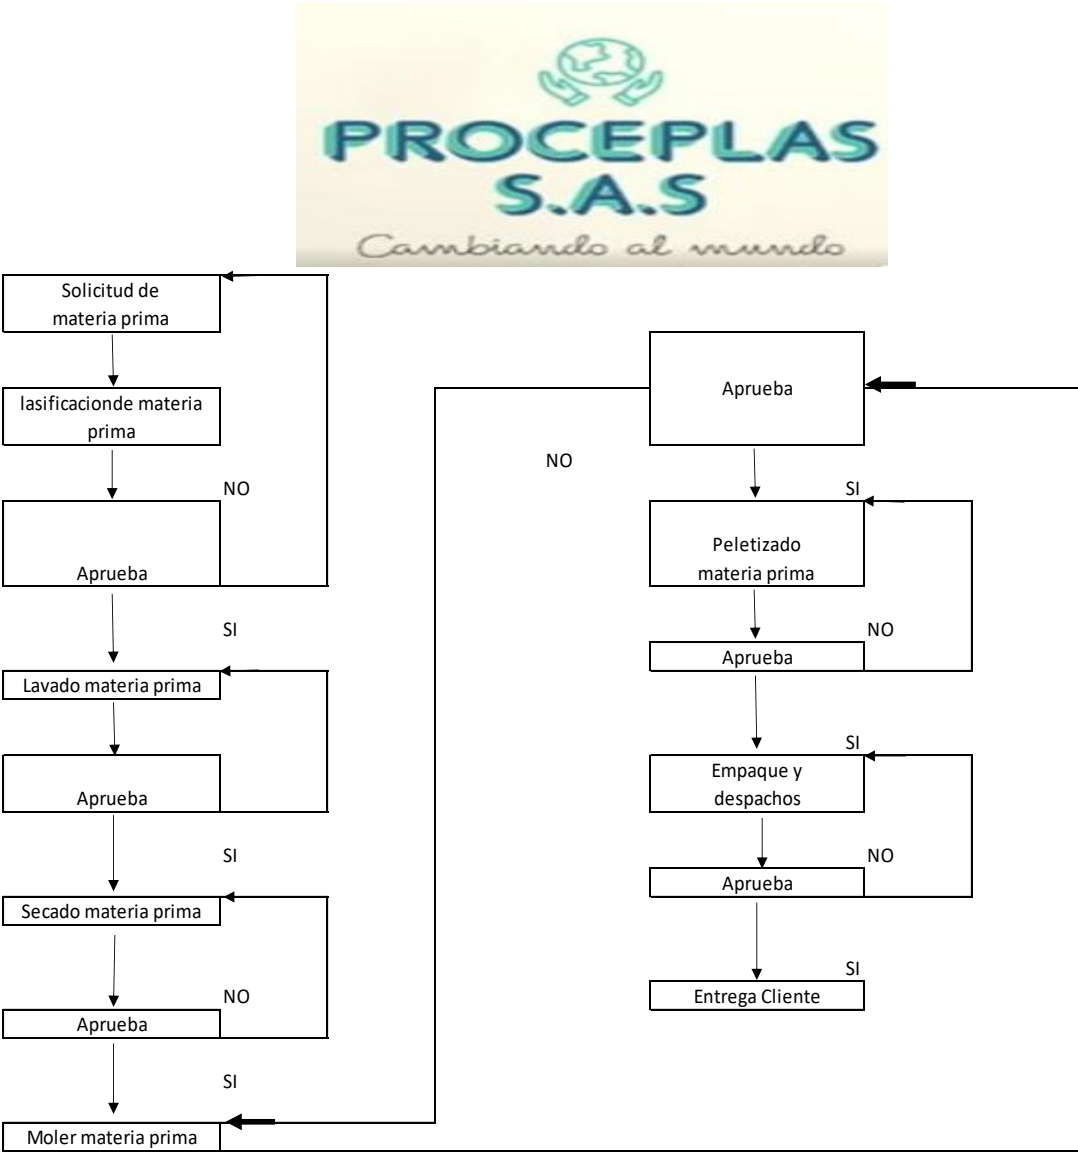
PROCEPLAS
S.A.S
Cambiando al mundo

Solicitud de materia prima

lasificacionde materia prima

NO

Aprueba

SI

Lavado materia prima

Aprueba

SI

Secado materia prima

NO

Aprueba

SI

Moler materia prima

Aprueba

NO

SI

Peletizado materia prima

NO

Aprueba

SI

Empaque y despachos

NO

Aprueba

SI

Entrega Cliente